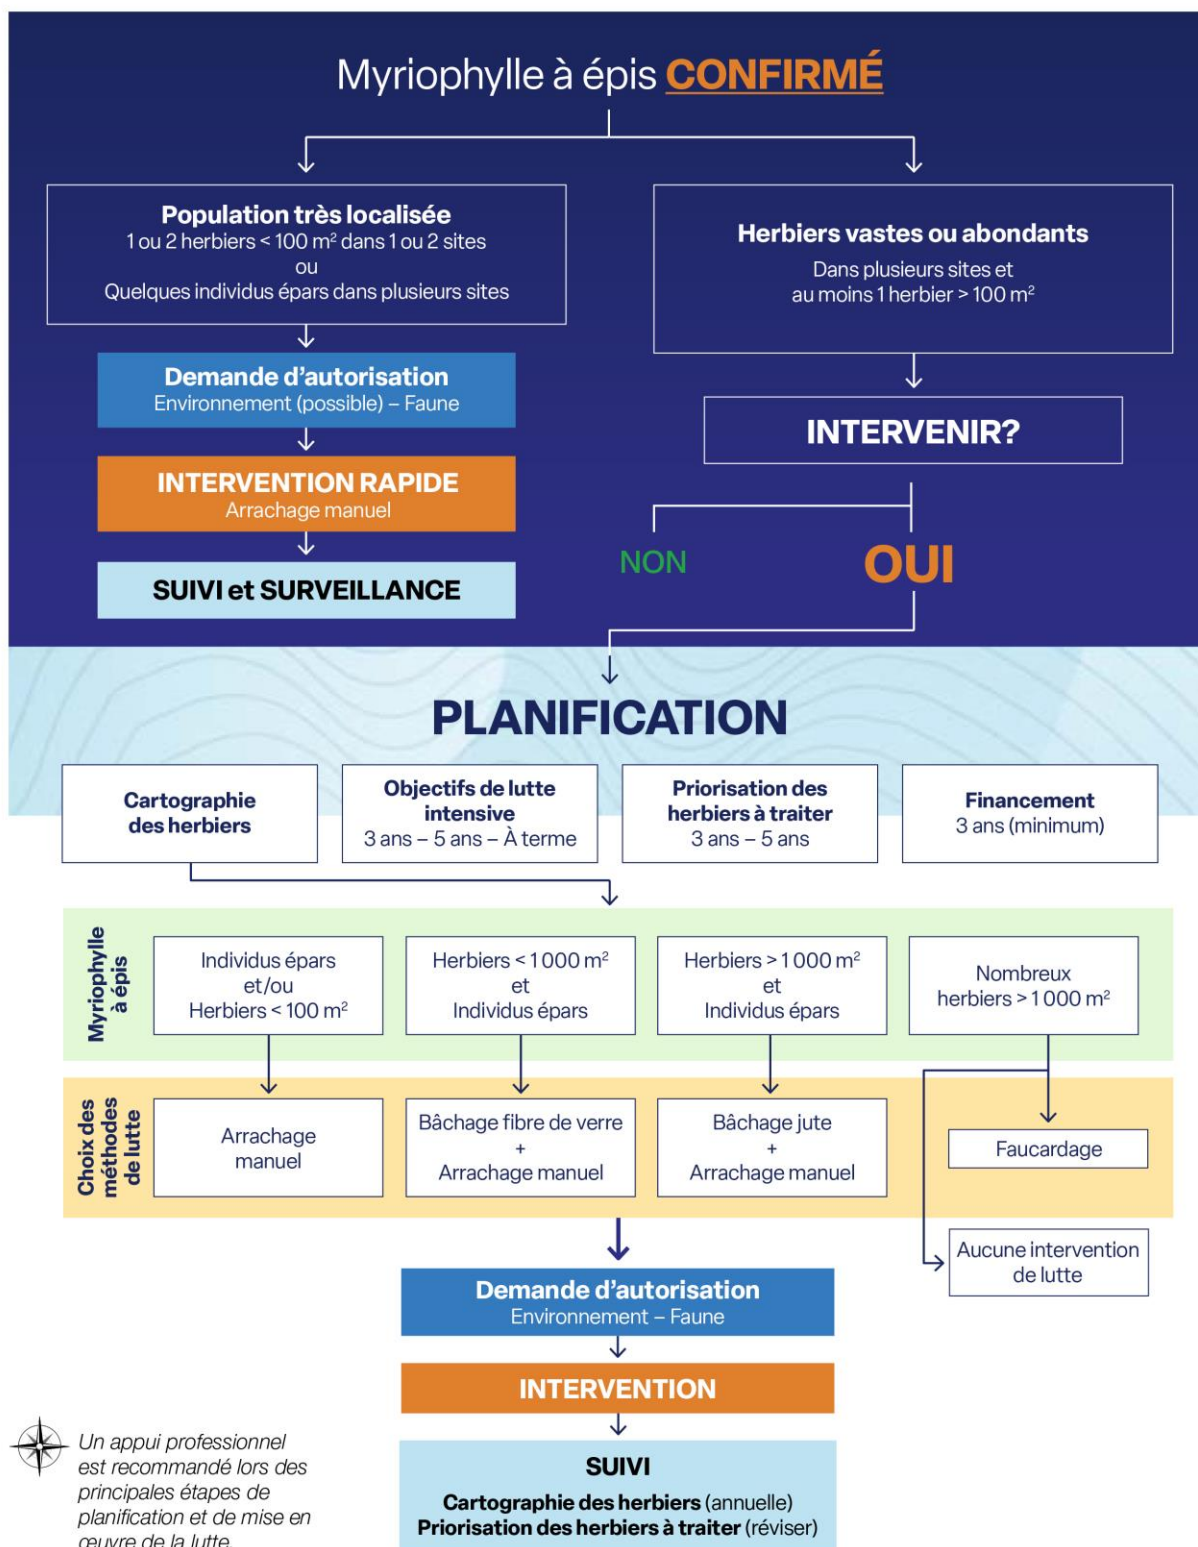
Myriophylle à épis CONFIRMÉ

Population très localisée
1 ou 2 herbiers < 100 m² dans 1 ou 2 sites
ou
Quelques individus épars dans plusieurs sites

Demande d'autorisation
Environnement (possible) – Faune

INTERVENTION RAPIDE
Arrachage manuel

SUIVI et SURVEILLANCE

Herbiers vastes ou abondants
Dans plusieurs sites et au moins 1 herbier > 100 m²

INTERVENIR?

NON

OUI

PLANIFICATION

Cartographie des herbiers

Objectifs de lutte intensive
3 ans – 5 ans – À terme

Priorisation des herbiers à traiter
3 ans – 5 ans

Financement
3 ans (minimum)

Myriophylle à épis

Individus épars et/ou Herbiers < 100 m²

Herbiers < 1 000 m² et Individus épars

Herbiers > 1 000 m² et Individus épars

Nombreux herbiers > 1 000 m²

Choix des méthodes de lutte

Arrachage manuel

Bâchage fibre de verre + Arrachage manuel

Bâchage jute + Arrachage manuel

Faucardage

Aucune intervention de lutte

Demande d'autorisation
Environnement – Faune

INTERVENTION

SUIVI
Cartographie des herbiers (annuelle)
Priorisation des herbiers à traiter (réviser)

Un appui professionnel est recommandé lors des principales étapes de planification et de mise en œuvre de la lutte